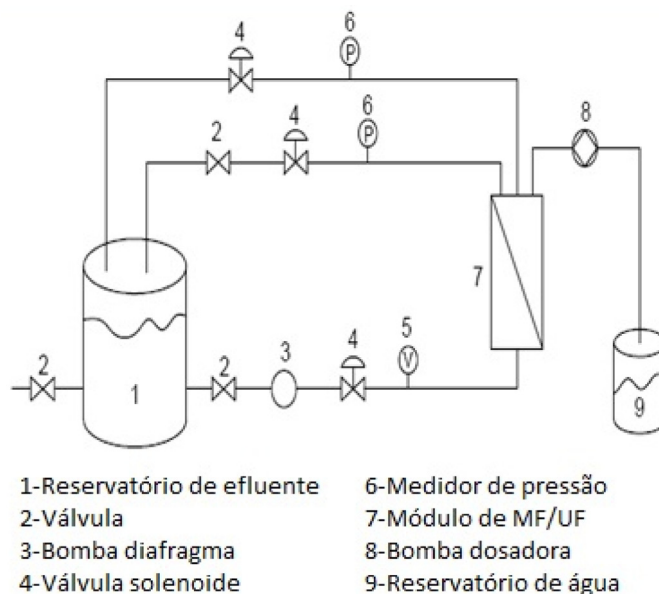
4

6

P

6

2

4

P

8

7

5

2

2

3

4

V

1

9

1-Reservatório de efluente
2-Válvula
3-Bomba diafragma
4-Válvula solenoide

6-Medidor de pressão
7-Módulo de MF/UF
8-Bomba dosadora
9-Reservatório de água